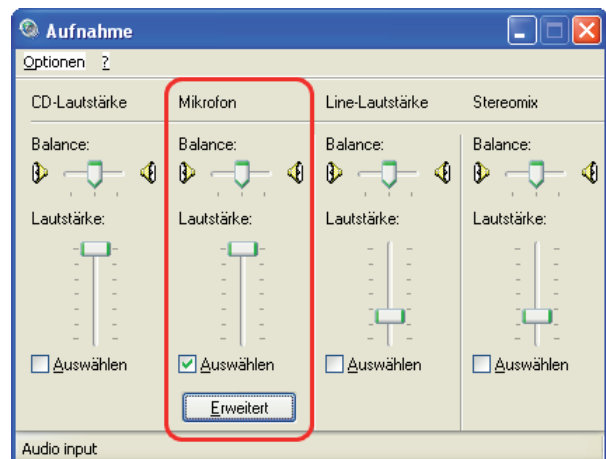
Aufnahme

Optionen ?

CD-Lautstärke

Balance:

Lautstärke:

Auswählen

Mikrofon

Balance:

Lautstärke:

Auswählen

Erweitert

Line-Lautstärke

Balance:

Lautstärke:

Auswählen

Stereomix

Balance:

Lautstärke:

Auswählen

Audio input